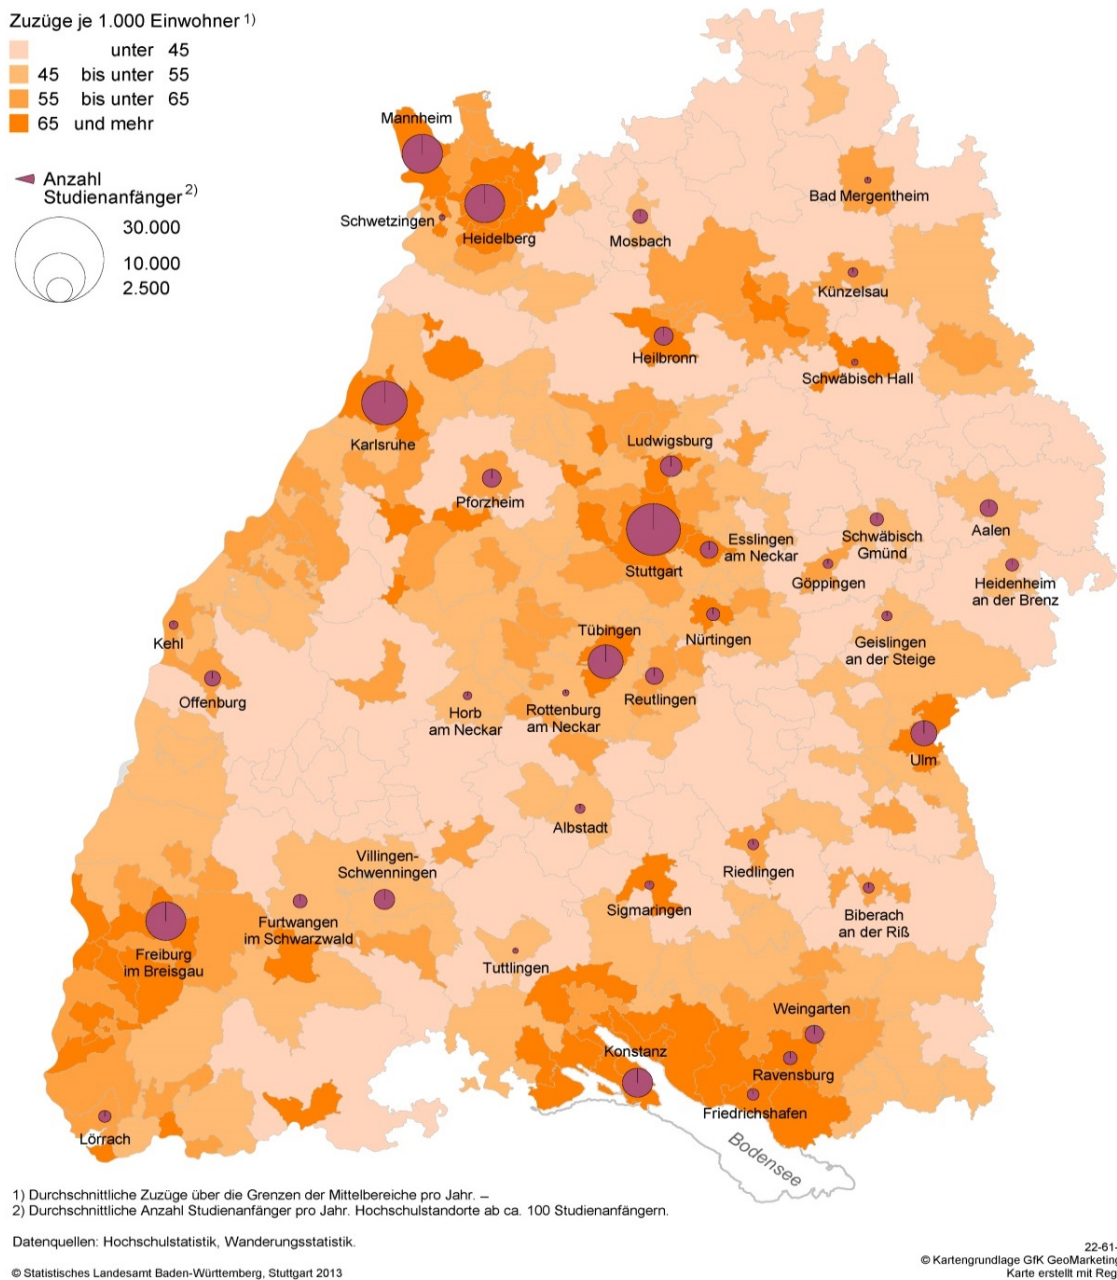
Zuzüge je 1.000 Einwohner 1)

unter 45
45 bis unter 55
55 bis unter 65
65 und mehr

Anzahl Studienanfänger 2)

30.000
10.000
2.500

Mannheim
Schwetzingen
Heidelberg
Mosbach
Bad Mergentheim
Künzelsau
Heilbronn
Schwäbisch Hall
Karlsruhe
Ludwigsburg
Pforzheim
Stuttgart
Esslingen am Neckar
Schwäbisch Gmünd
Aalen
Göppingen
Heidenheim an der Brenz
Kehl
Offenburg
Tübingen
Nürtingen
Geislingen an der Steige
Horb am Neckar
Rottenburg am Neckar
Reutlingen
Ulm
Albstadt
Villingen-Schwenningen
Riedlingen
Furtwangen im Schwarzwald
Sigmaringen
Biberach an der Riß
Freiburg im Breisgau
Tuttlingen
Weingarten
Konstanz
Ravensburg
Friedrichshafen
Lörrach
Bodensee

1) Durchschnittliche Zuzüge über die Grenzen der Mittelbereiche pro Jahr. –
2) Durchschnittliche Anzahl Studienanfänger pro Jahr. Hochschulstandorte ab ca. 100 Studienanfängern.

Datenquellen: Hochschulstatistik, Wanderungsstatistik.

© Statistisches Landesamt Baden-Württemberg, Stuttgart 2013

22-61-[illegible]
© Kartengrundlage GfK GeoMarketing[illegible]
Karte erstellt mit Reg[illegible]